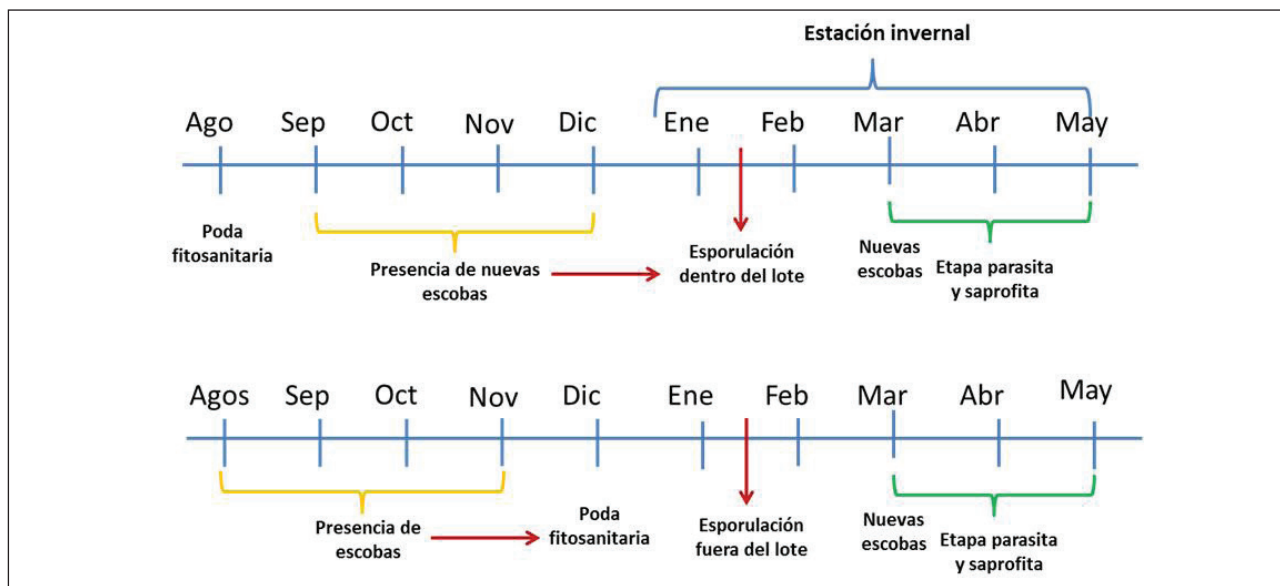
Estación invernal

Ago Sep Oct Nov Dic Ene Feb Mar Abr May

Poda fitosanitaria

Presencia de nuevas escobas

Esporulación dentro del lote

Nuevas escobas

Etapa parasita y saprofita

Agos Sep Oct Nov Dic Ene Feb Mar Abr May

Presencia de escobas

Poda fitosanitaria

Esporulación fuera del lote

Nuevas escobas

Etapa parasita y saprofita